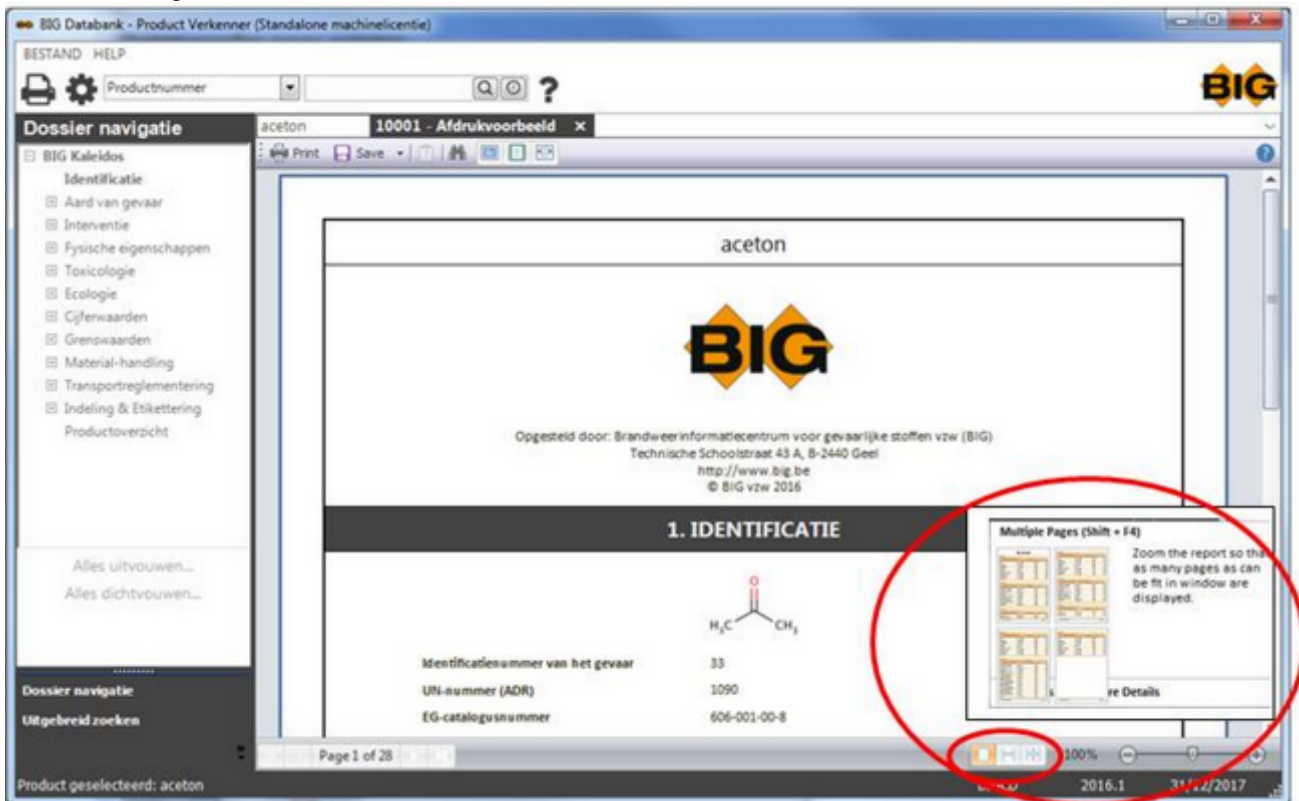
BIG Databank - Product Verkenner (Standalone machinelicentie)

BESTAND HELP

Productnummer

?

BIG

Dossier navigatie

aceton

10001 - Afdrukvoorbeeld ×

Print Save

BIG Kaleidos
Identificatie
Aard van gevaar
Interventie
Fysische eigenschappen
Toxicologie
Ecologie
Cijferwaarden
Grenswaarden
Material-handling
Transportreglementering
Indeling & Etikettering
Productoverzicht

aceton

BIG

Opgesteld door: Brandweerinformatiecentrum voor gevaarlijke stoffen vzw (BIG)
Technische Schoolstraat 43 A, B-2440 Geel
http://www.big.be
© BIG vzw 2016

1. IDENTIFICATIE

O

$H_3C$ $CH_3$

| Identificatienummer van het gevaar | 33 |
|---|---|
| UN-nummer (ADR) | 1090 |
| EG-catalogusnummer | 606-001-00-8 |

Multiple Pages (Shift + F4)

Zoom the report so tha as many pages as can be fit in window are displayed.

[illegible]re Details

Alles uitvouwen...
Alles dichtvouwen...

Dossier navigatie
Uitgebreid zoeken

Page 1 of 28

100%

Product geselecteerd: aceton

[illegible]

2016.1

31/12/2017